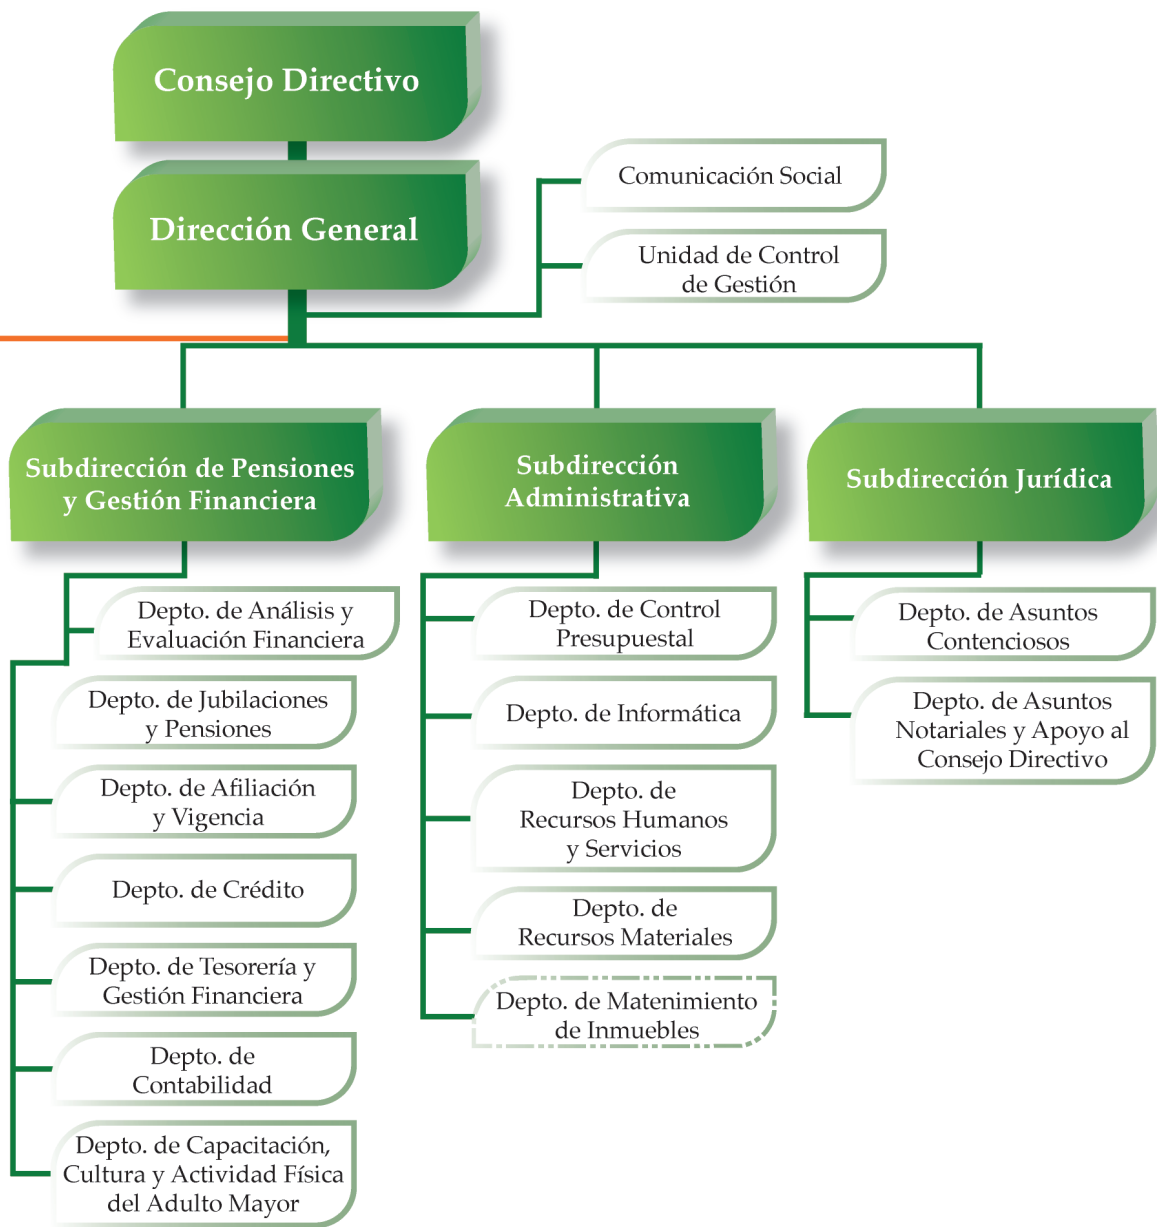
Consejo Directivo

Dirección General

Comunicación Social

Unidad de Control de Gestión

Subdirección de Pensiones y Gestión Financiera

Depto. de Análisis y Evaluación Financiera

Depto. de Jubilaciones y Pensiones

Depto. de Afiliación y Vigencia

Depto. de Crédito

Depto. de Tesorería y Gestión Financiera

Depto. de Contabilidad

Depto. de Capacitación, Cultura y Actividad Física del Adulto Mayor

Subdirección Administrativa

Depto. de Control Presupuestal

Depto. de Informática

Depto. de Recursos Humanos y Servicios

Depto. de Recursos Materiales

Depto. de Matenimiento de Inmuebles

Subdirección Jurídica

Depto. de Asuntos Contenciosos

Depto. de Asuntos Notariales y Apoyo al Consejo Directivo